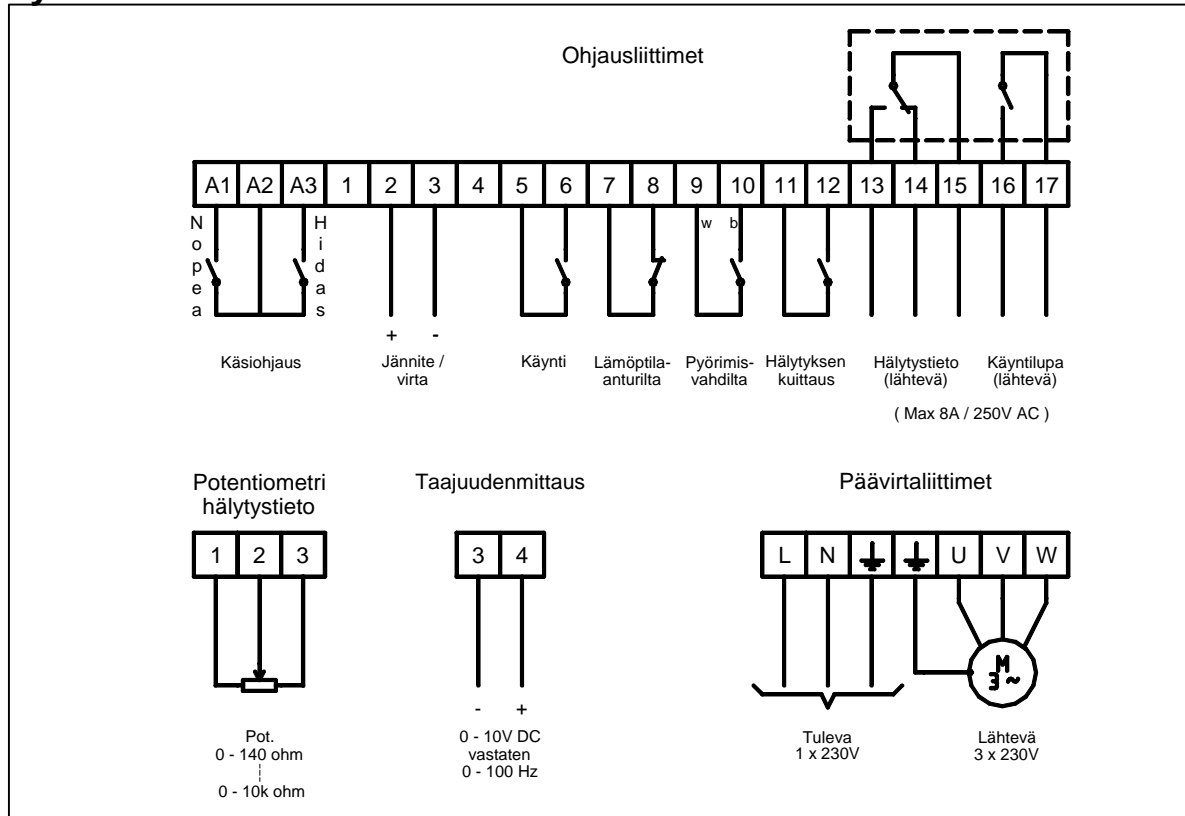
Ohjausliittimet

| A1 | A2 | A3 | 1 | 2 | 3 | 4 | 5 | 6 | 7 | 8 | 9 | 10 | 11 | 12 | 13 | 14 | 15 | 16 | 17 |
|---|---|---|---|---|---|---|---|---|---|---|---|---|---|---|---|---|---|---|---|

Nopea

Hidas

w b

+ -

Käsiohjaus

Jännite / virta

Käynti

Lämöptilaanturilta

Pyörimisvahdilta

Hälytyksen kuittaus

Hälytystieto (lähtevä)

Käyntilupa (lähtevä)

( Max 8A / 250V AC )

Potentiometri hälytystieto

| 1 | 2 | 3 |
|---|---|---|

Pot.
0 - 140 ohm
0 - 10k ohm

Taajuudenmittaus

| 3 | 4 |
|---|---|

- +

0 - 10V DC
vastaten
0 - 100 Hz

Päävirtaliittimet

| L | N | ⏚ | ⏚ | U | V | W |
|---|---|---|---|---|---|---|

M
3~

Tuleva
1 x 230V

Lähtevä
3 x 230V